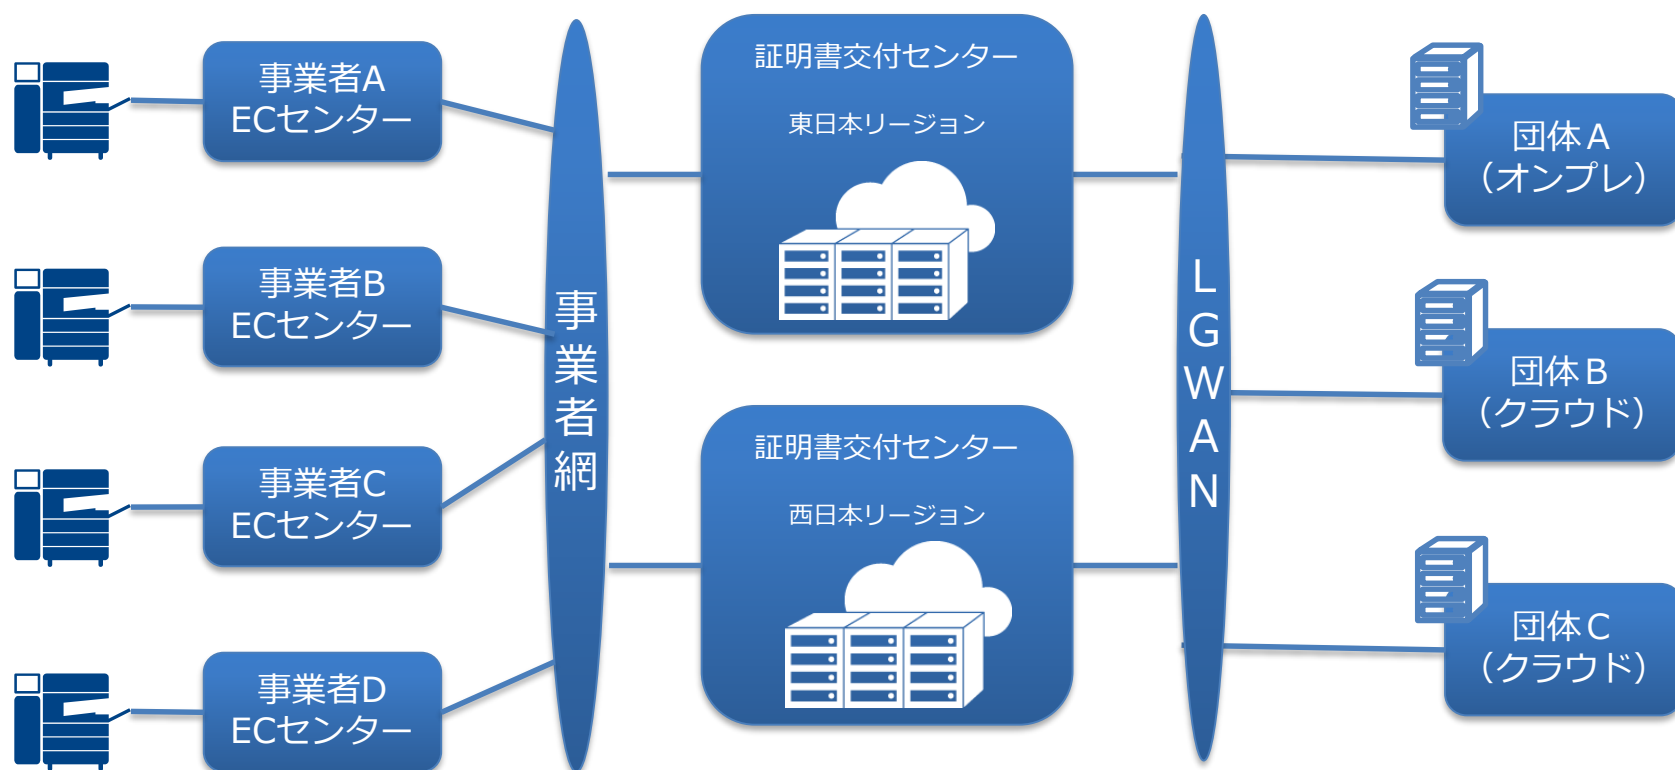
事業者A ECセンター

事業者B ECセンター

事業者C ECセンター

事業者D ECセンター

事業者網

証明書交付センター

東日本リージョン

証明書交付センター

西日本リージョン

LGWAN

団体A (オンプレ)

団体B (クラウド)

団体C (クラウド)